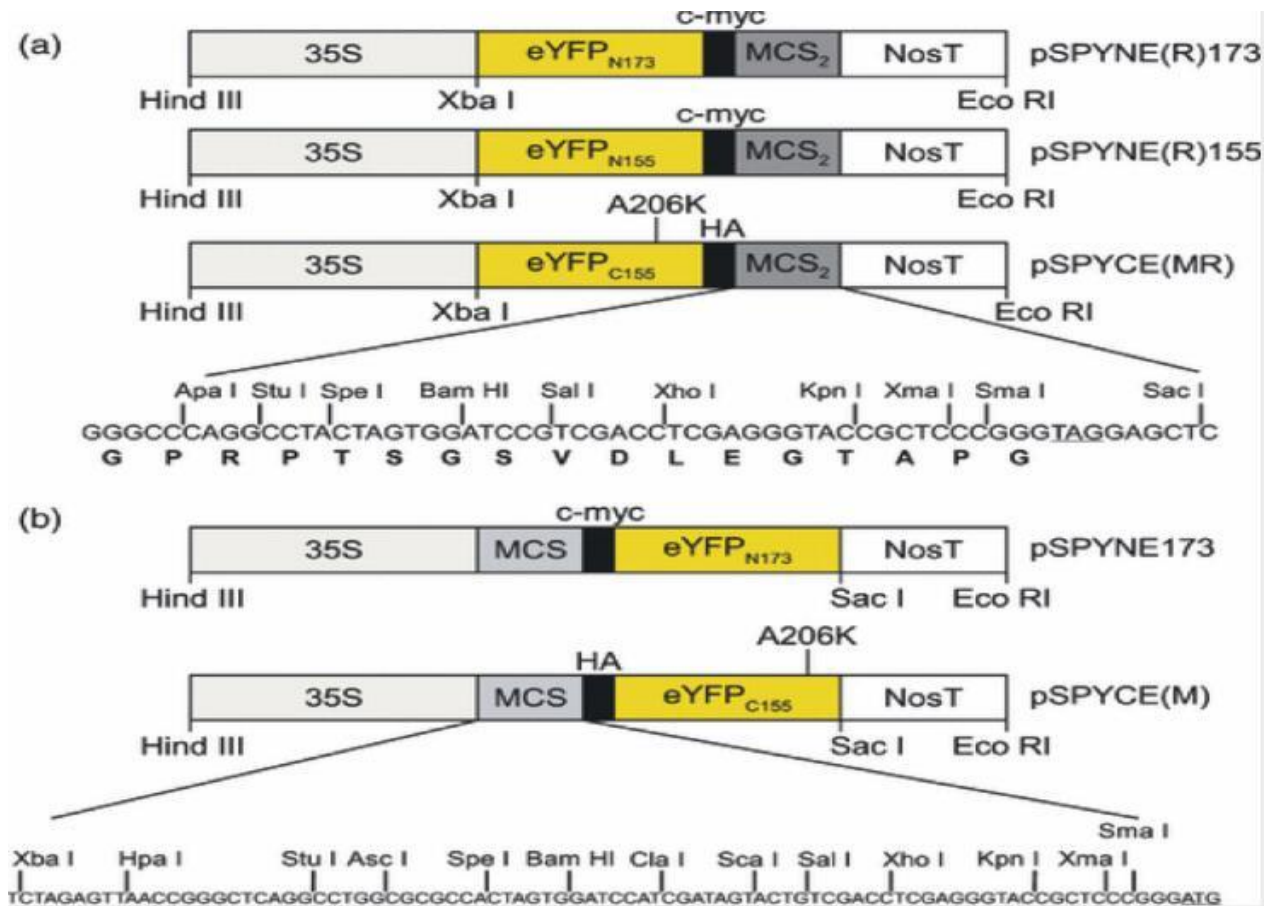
(a)

c-myc

35S | $eYFP_{N173}$ | $MCS_2$ | NosT | pSPYNE(R)173

Hind III | Xba I | Eco RI

c-myc

35S | $eYFP_{N155}$ | $MCS_2$ | NosT | pSPYNE(R)155

Hind III | Xba I | Eco RI

A206K | HA

35S | $eYFP_{C155}$ | $MCS_2$ | NosT | pSPYCE(MR)

Hind III | Xba I | Eco RI

Apa I | Stu I | Spe I | Bam HI | Sal I | Xho I | Kpn I | Xma I | Sma I | Sac I

GGGCCCAGGCCTACTAGTGGATCCGTCGACCTCGAGGGTACCGCTCCCGGGTAGGAGCTC

G P R P T S G S V D L E G T A P G

(b)

c-myc

35S | MCS | $eYFP_{N173}$ | NosT | pSPYNE173

Hind III | Sac I | Eco RI

A206K

HA

35S | MCS | $eYFP_{C155}$ | NosT | pSPYCE(M)

Hind III | Sac I | Eco RI

Sma I

Xba I | Hpa I | Stu I | Asc I | Spe I | Bam HI | Cla I | Sca I | Sal I | Xho I | Kpn I | Xma I

TCTAGAGTTAACCGGGCTCAGGCCTGGCGCGCCACTAGTGGATCCATCGATAGTACTGTCGACCTCGAGGGTACCGCTCCCGGGATG